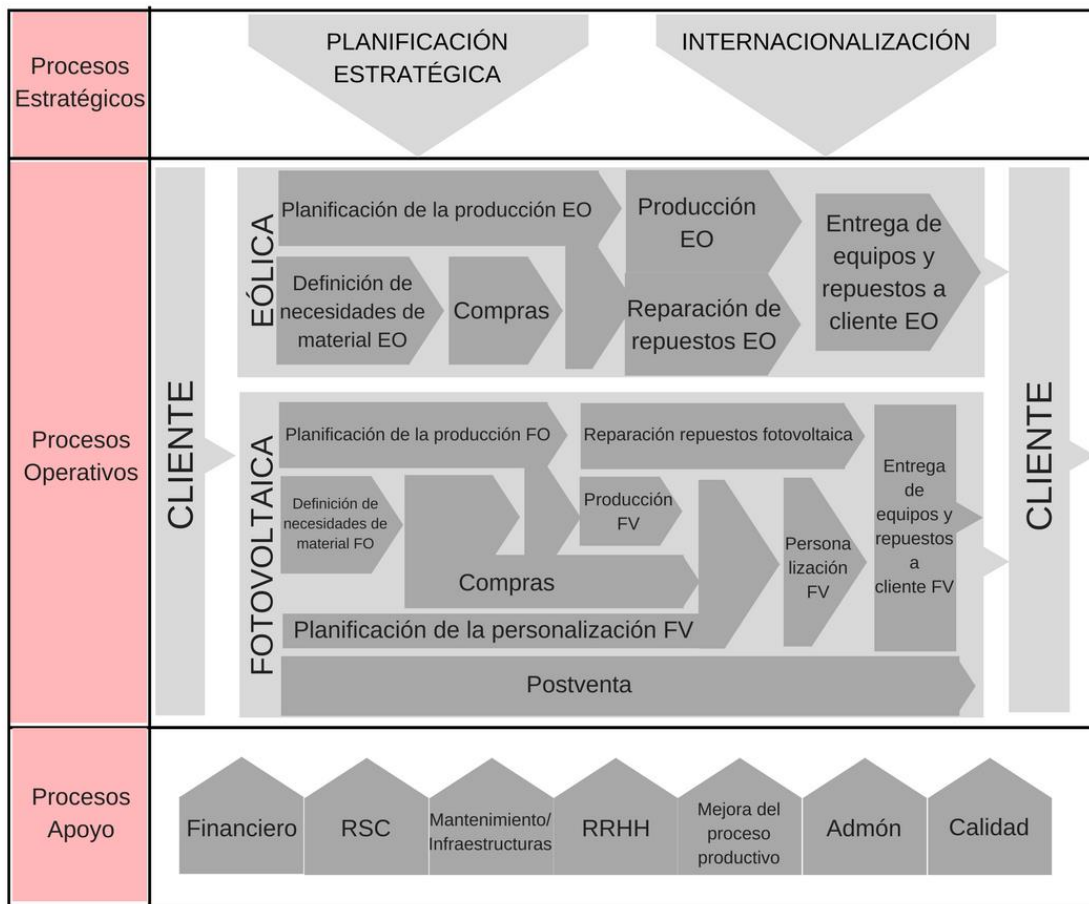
Procesos Estratégicos

PLANIFICACIÓN ESTRATÉGICA

INTERNACIONALIZACIÓN

Procesos Operativos

CLIENTE

EÓLICA

Planificación de la producción EO

Producción EO

Definición de necesidades de material EO

Compras

Reparación de repuestos EO

Entrega de equipos y repuestos a cliente EO

FOTOVOLTAICA

Planificación de la producción FO

Reparación repuestos fotovoltaica

Definición de necesidades de material FO

Producción FV

Compras

Personalización FV

Entrega de equipos y repuestos a cliente FV

Planificación de la personalización FV

Postventa

CLIENTE

Procesos Apoyo

Financiero

RSC

Mantenimiento/ Infraestructuras

RRHH

Mejora del proceso productivo

Admón

Calidad